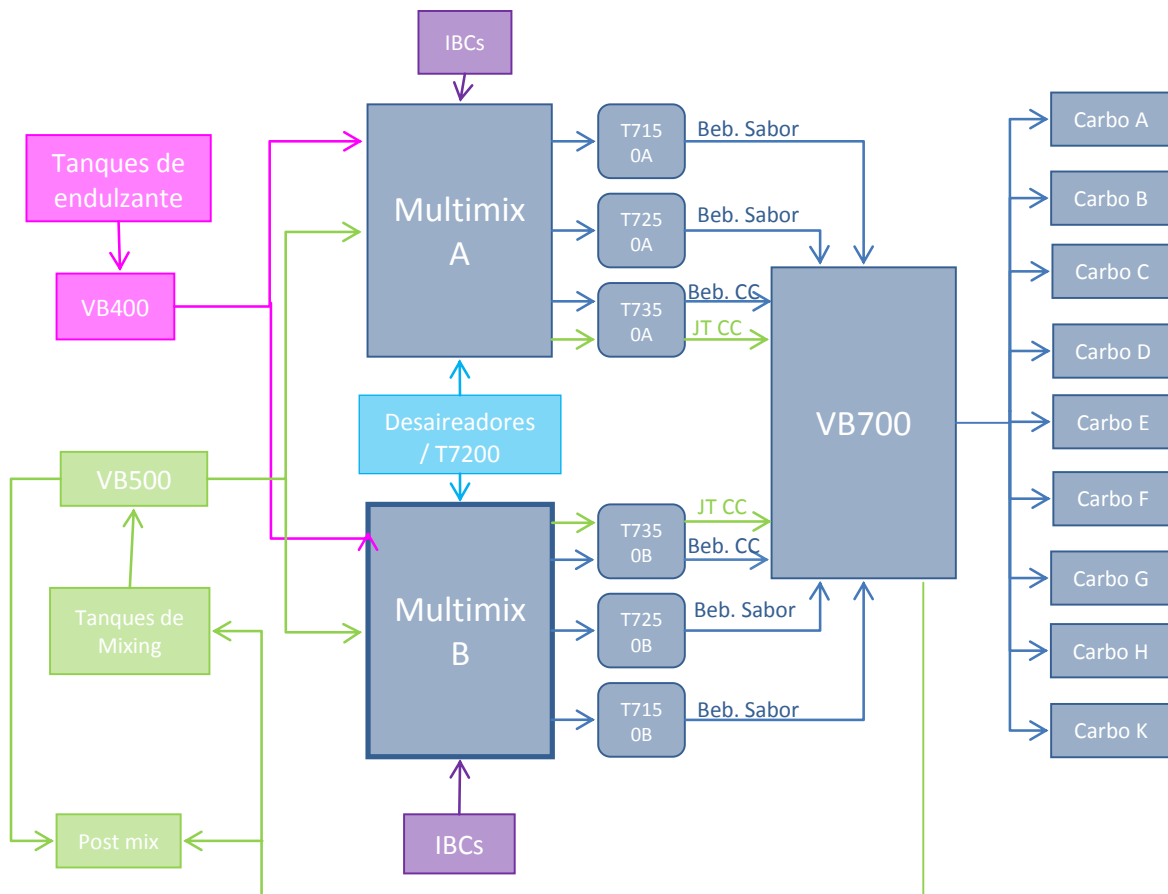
IBCs

Tanques de endulzante

VB400

Multimix A

T715 0A

Beb. Sabor

T725 0A

Beb. Sabor

T735 0A

Beb. CC

JT CC

VB700

Carbo A

Carbo B

Carbo C

Carbo D

Carbo E

Carbo F

Carbo G

Carbo H

Carbo K

Desaireadores / T7200

VB500

Multimix B

T735 0B

JT CC

Beb. CC

T725 0B

Beb. Sabor

T715 0B

Beb. Sabor

Tanques de Mixing

Post mix

IBCs